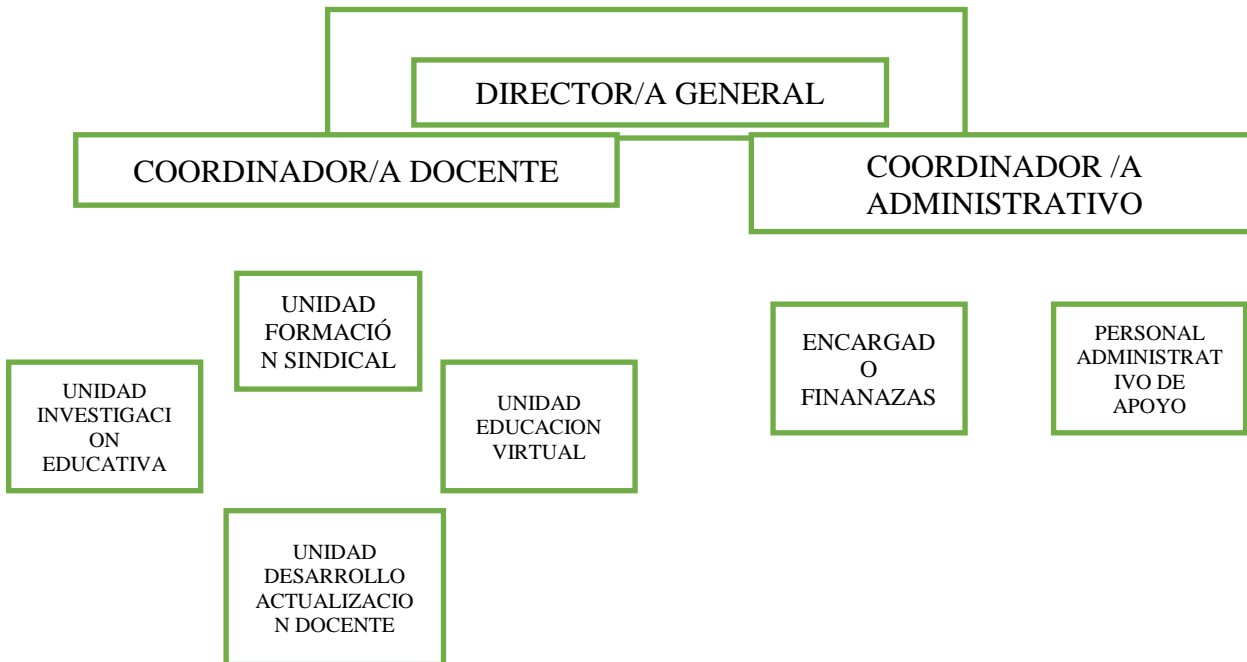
DIRECTOR/A GENERAL

COORDINADOR/A DOCENTE

COORDINADOR /A ADMINISTRATIVO

UNIDAD FORMACIÓN SINDICAL

UNIDAD INVESTIGACION EDUCATIVA

UNIDAD EDUCACION VIRTUAL

UNIDAD DESARROLLO ACTUALIZACION DOCENTE

ENCARGADO FINANAZAS

PERSONAL ADMINISTRATIVO DE APOYO